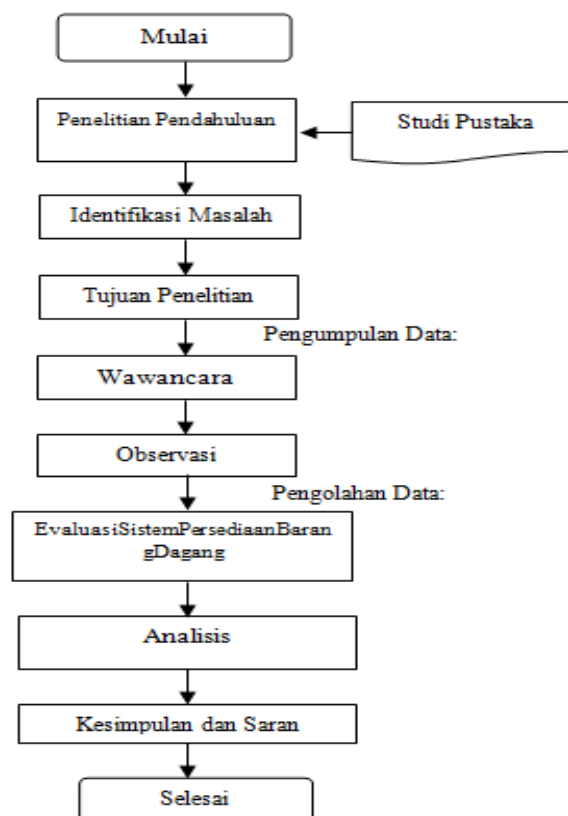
Mulai

Penelitian Pendahuluan

Studi Pustaka

Identifikasi Masalah

Tujuan Penelitian

Pengumpulan Data:

Wawancara

Observasi

Pengolahan Data:

EvaluasiSistemPersediaanBarangDagang

Analisis

Kesimpulan dan Saran

Selesai